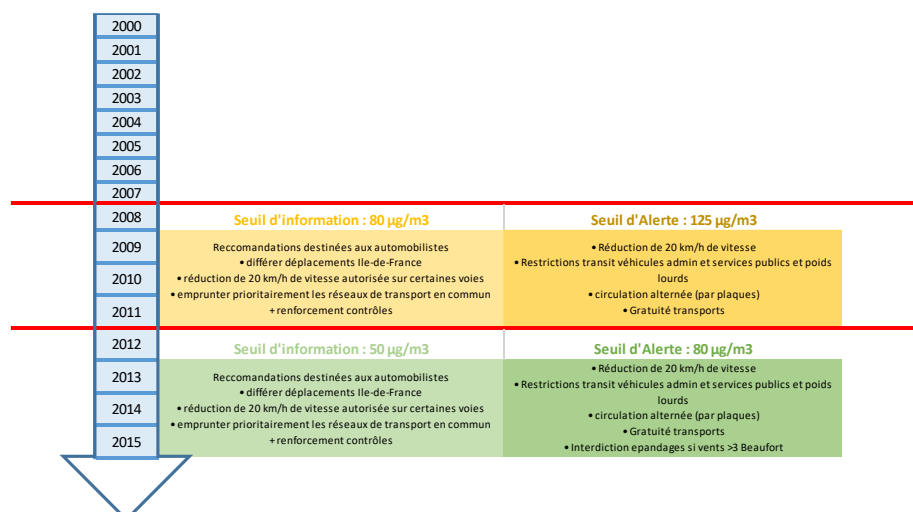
2000
2001
2002
2003
2004
2005
2006
2007
2008
2009
2010
2011
2012
2013
2014
2015

Seuil d'information : 80 µg/m3

Reccomandations destinées aux automobilistes
• différer déplacements Ile-de-France
• réduction de 20 km/h de vitesse autorisée sur certaines voies
• emprunter prioritairement les réseaux de transport en commun
+ renforcement contrôles

Seuil d'Alerte : 125 µg/m3

• Réduction de 20 km/h de vitesse
• Restrictions transit véhicules admin et services publics et poids lourds
• circulation alternée (par plaques)
• Gratuité transports

Seuil d'information : 50 µg/m3

Reccomandations destinées aux automobilistes
• différer déplacements Ile-de-France
• réduction de 20 km/h de vitesse autorisée sur certaines voies
• emprunter prioritairement les réseaux de transport en commun
+ renforcement contrôles

Seuil d'Alerte : 80 µg/m3

• Réduction de 20 km/h de vitesse
• Restrictions transit véhicules admin et services publics et poids lourds
• circulation alternée (par plaques)
• Gratuité transports
• Interdiction epandages si vents >3 Beaufort